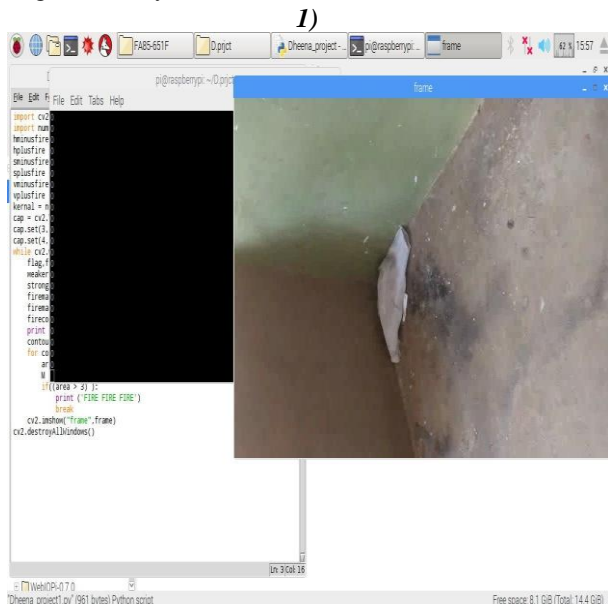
1)

FA85-651F | D.prjct | Dheena_project-... | pi@raspberrypi:... | frame | 62 % | 15:57

pi@raspberrypi: ~/D.prjct

File Edit F File Edit Tabs Help

frame

import cv2
import num
hminusfire
hplusfire
sminusfire
splusfire
vminusfire
vplusfire
kernal = n
cap = cv2.
cap.set(3.
cap.set(4.
while cv2.
flag,f
weaker
strong
firema
firema
fireco
print
contou
for co
ar
W
if((area > 3) ):
print ('FIRE FIRE FIRE')
break
cv2.imshow("frame",frame)
cv2.destroyAllWindows()

Ln: 3 Col: 16

WebIOPi-0.7.0

"Dheena_project1.py" (961 bytes) Python script

Free space: 8.1 GiB (Total: 14.4 GiB)